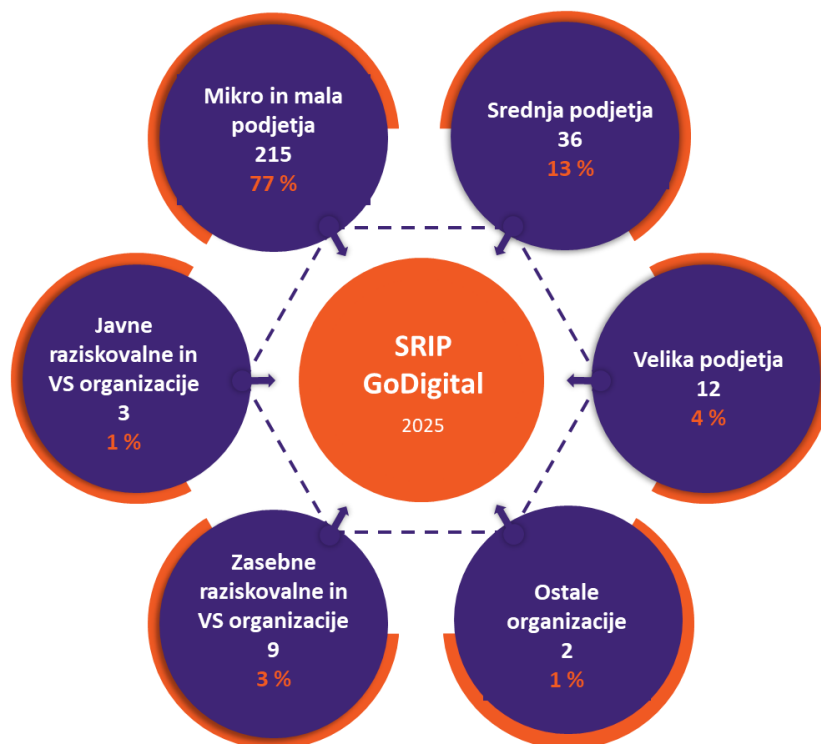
Mikro in mala podjetja
215
77 %

Srednja podjetja
36
13 %

Javne raziskovalne in VS organizacije
3
1 %

SRIP GoDigital
2025

Velika podjetja
12
4 %

Zasebne raziskovalne in VS organizacije
9
3 %

Ostale organizacije
2
1 %